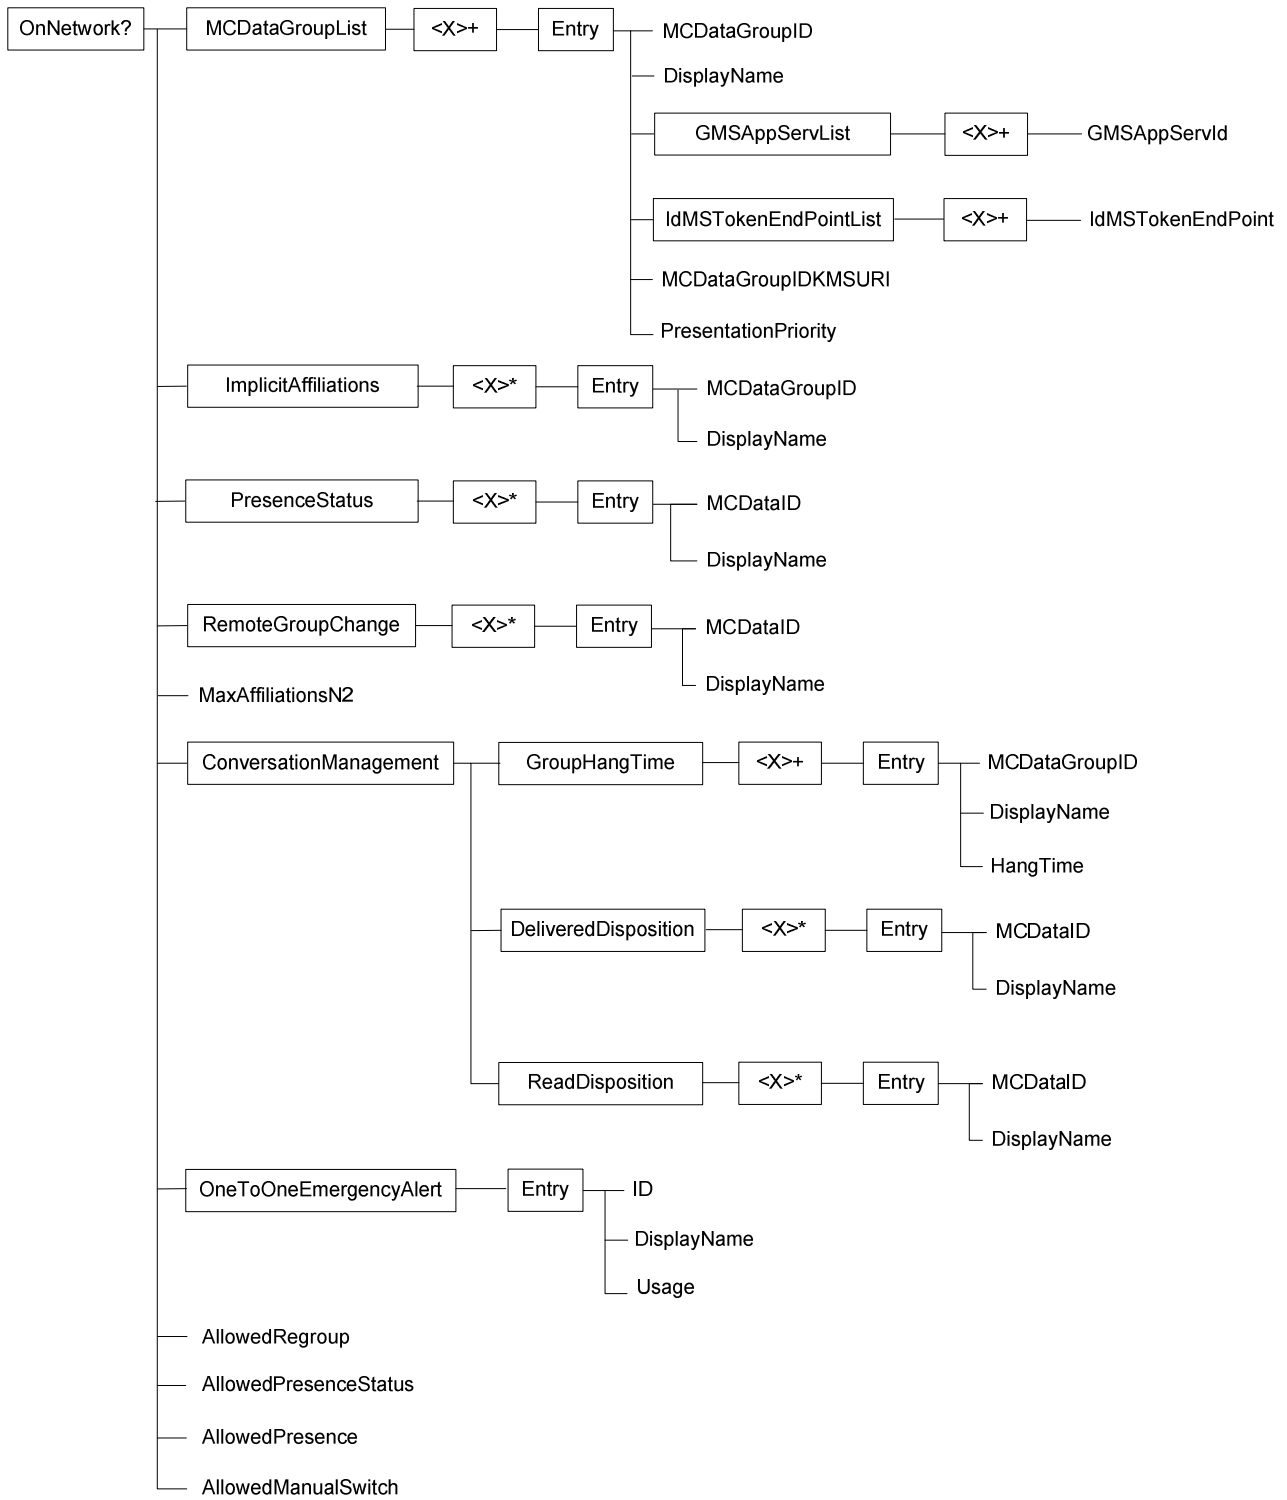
OnNetwork?
MCDataGroupList
<X>+
Entry
MCDataGroupID
DisplayName
GMSAppServList
<X>+
GMSAppServId
IdMSTokenEndPointList
<X>+
IdMSTokenEndPoint
MCDataGroupIDKMSURI
PresentationPriority
ImplicitAffiliations
<X>*
Entry
MCDataGroupID
DisplayName
PresenceStatus
<X>*
Entry
MCDataID
DisplayName
RemoteGroupChange
<X>*
Entry
MCDataID
DisplayName
MaxAffiliationsN2
ConversationManagement
GroupHangTime
<X>+
Entry
MCDataGroupID
DisplayName
HangTime
DeliveredDisposition
<X>*
Entry
MCDataID
DisplayName
ReadDisposition
<X>*
Entry
MCDataID
DisplayName
OneToOneEmergencyAlert
Entry
ID
DisplayName
Usage
AllowedRegroup
AllowedPresenceStatus
AllowedPresence
AllowedManualSwitch